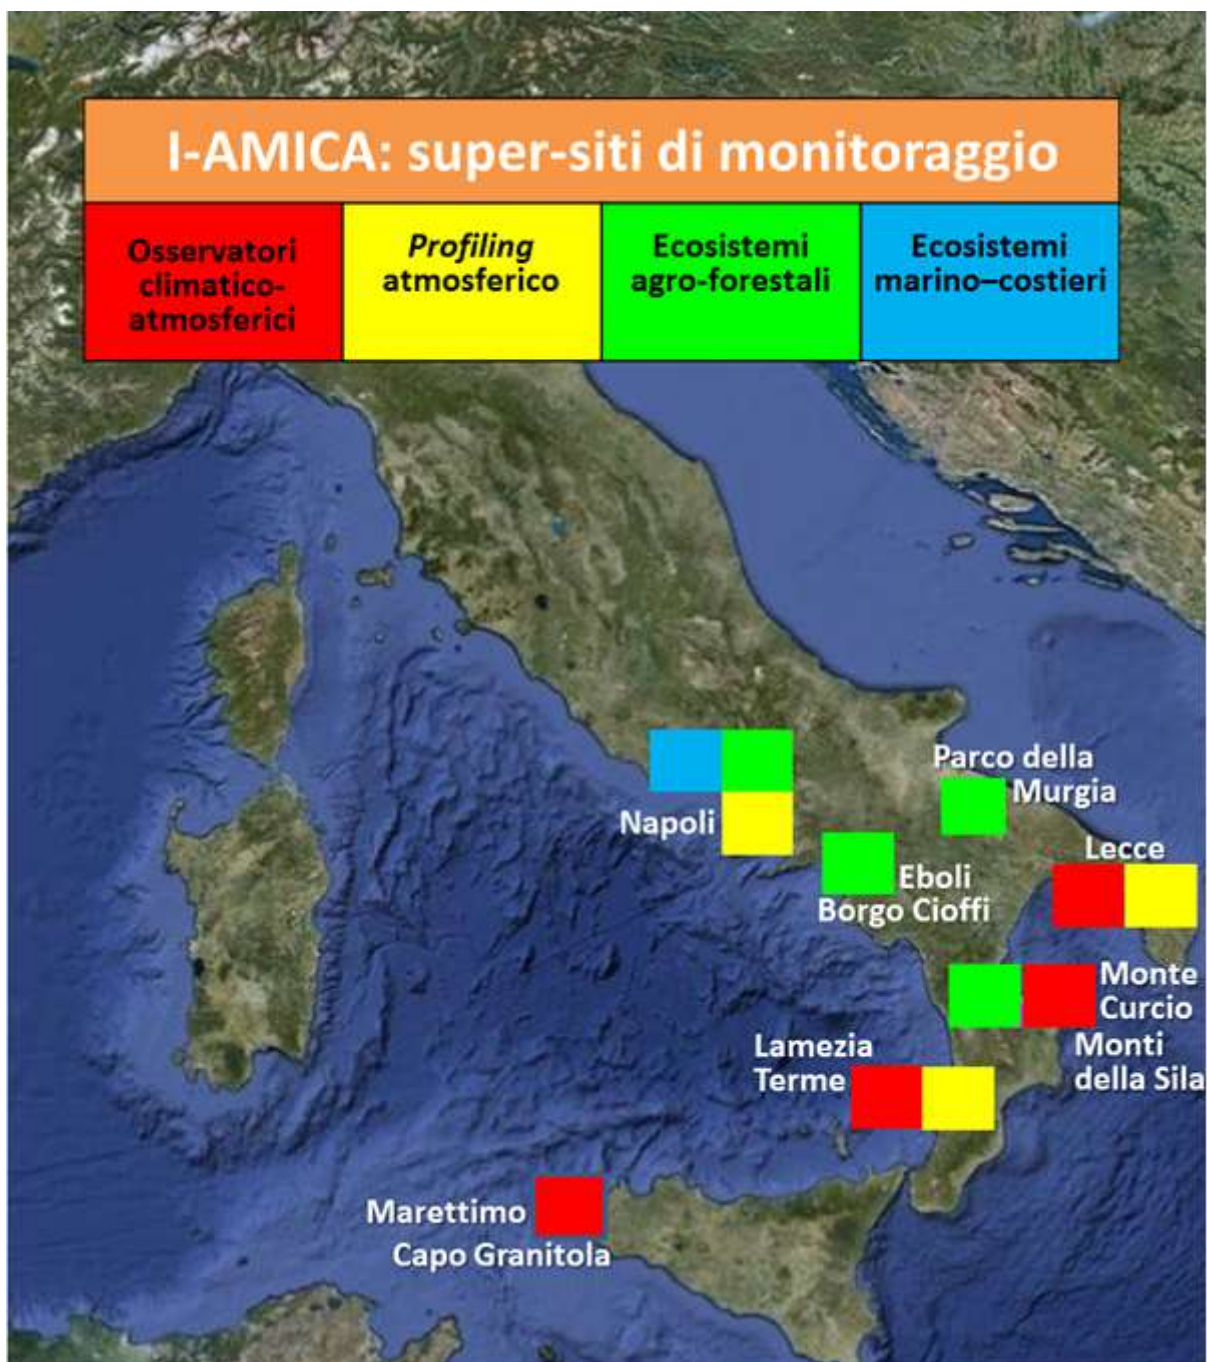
I-AMICA: super-siti di monitoraggio

| Osservatori climatico-atmosferici | *Profiling* atmosferico | Ecosistemi agro-forestali | Ecosistemi marino–costieri |
|---|---|---|---|

Parco della Murgia

Napoli

Lecce

Eboli

Borgo Cioffi

Monte Curcio

Monti della Sila

Lamezia Terme

Marettimo

Capo Granitola